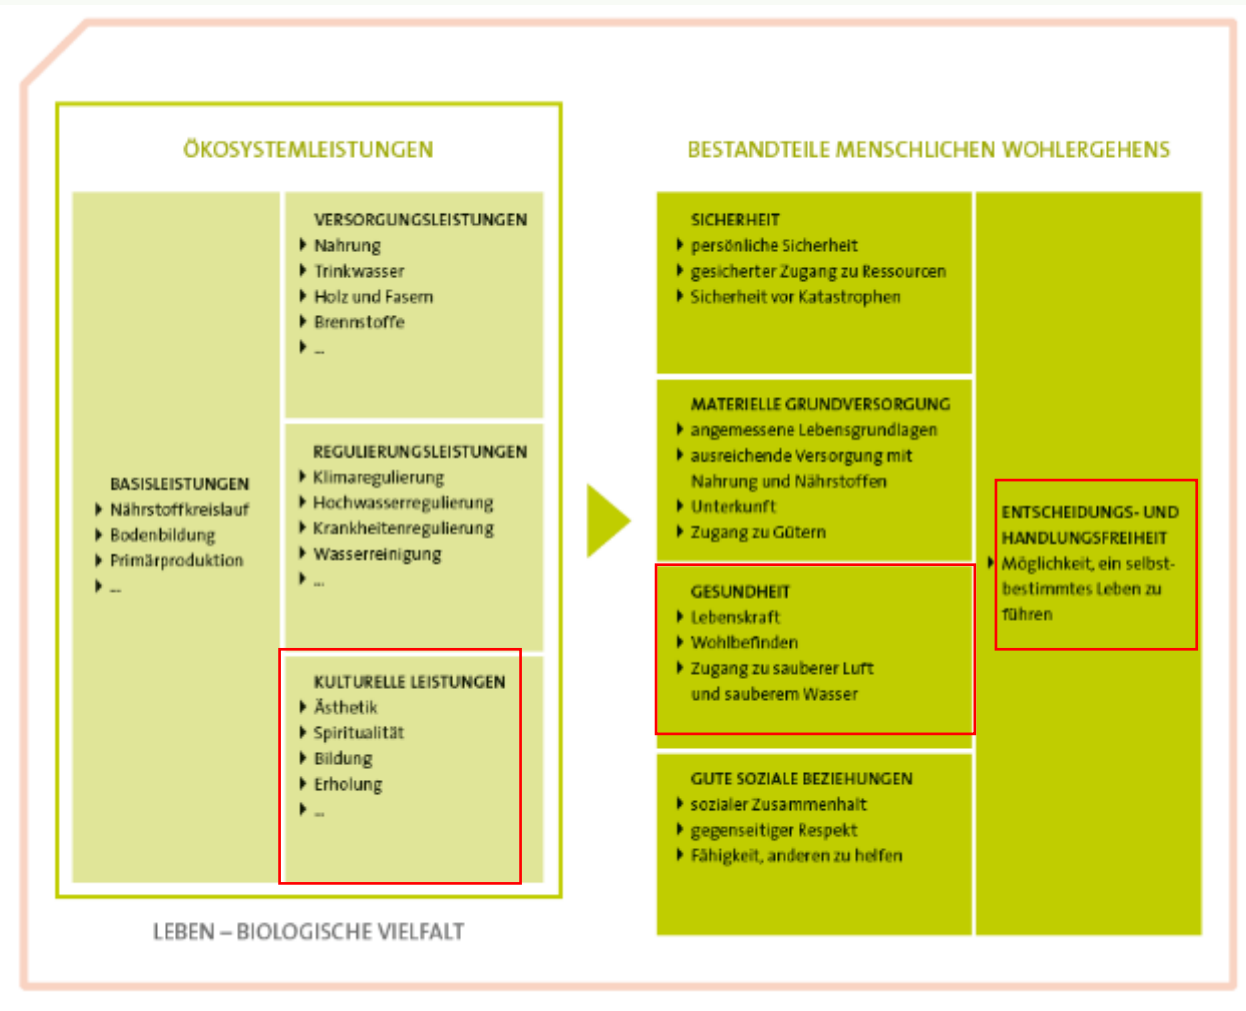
ÖKOSYSTEMLEISTUNGEN

BASISLEISTUNGEN
Nährstoffkreislauf
Bodenbildung
Primärproduktion
...

VERSORGUNGSLEISTUNGEN
Nahrung
Trinkwasser
Holz und Fasern
Brennstoffe
...

REGULIERUNGSLEISTUNGEN
Klimaregulierung
Hochwasserregulierung
Krankheitenregulierung
Wasserreinigung
...

KULTURELLE LEISTUNGEN
Ästhetik
Spiritualität
Bildung
Erholung
...

LEBEN – BIOLOGISCHE VIELFALT

BESTANDTEILE MENSCHLICHEN WOHLERGEHENS

SICHERHEIT
persönliche Sicherheit
gesicherter Zugang zu Ressourcen
Sicherheit vor Katastrophen

MATERIELLE GRUNDVERSORGUNG
angemessene Lebensgrundlagen
ausreichende Versorgung mit Nahrung und Nährstoffen
Unterkunft
Zugang zu Gütern

GESUNDHEIT
Lebenskraft
Wohlbefinden
Zugang zu sauberer Luft und sauberem Wasser

GUTE SOZIALE BEZIEHUNGEN
sozialer Zusammenhalt
gegenseitiger Respekt
Fähigkeit, anderen zu helfen

ENTSCHEIDUNGS- UND HANDLUNGSFREIHEIT
Möglichkeit, ein selbstbestimmtes Leben zu führen